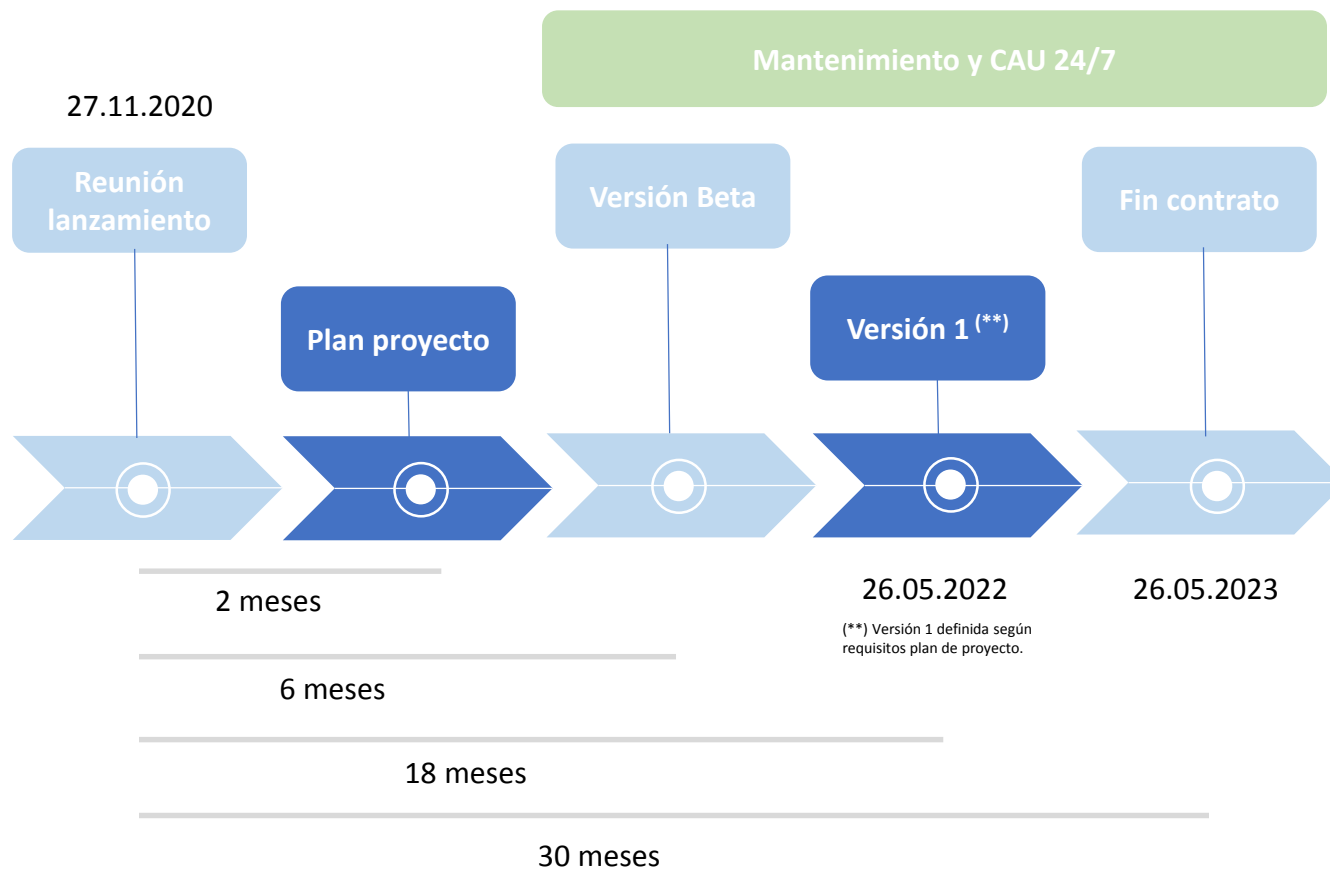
Mantenimiento y CAU 24/7

27.11.2020

Reunión lanzamiento

Versión Beta

Fin contrato

Plan proyecto

Versión 1 $^{(**)}$

2 meses

26.05.2022

26.05.2023

(**) Versión 1 definida según requisitos plan de proyecto.

6 meses

18 meses

30 meses